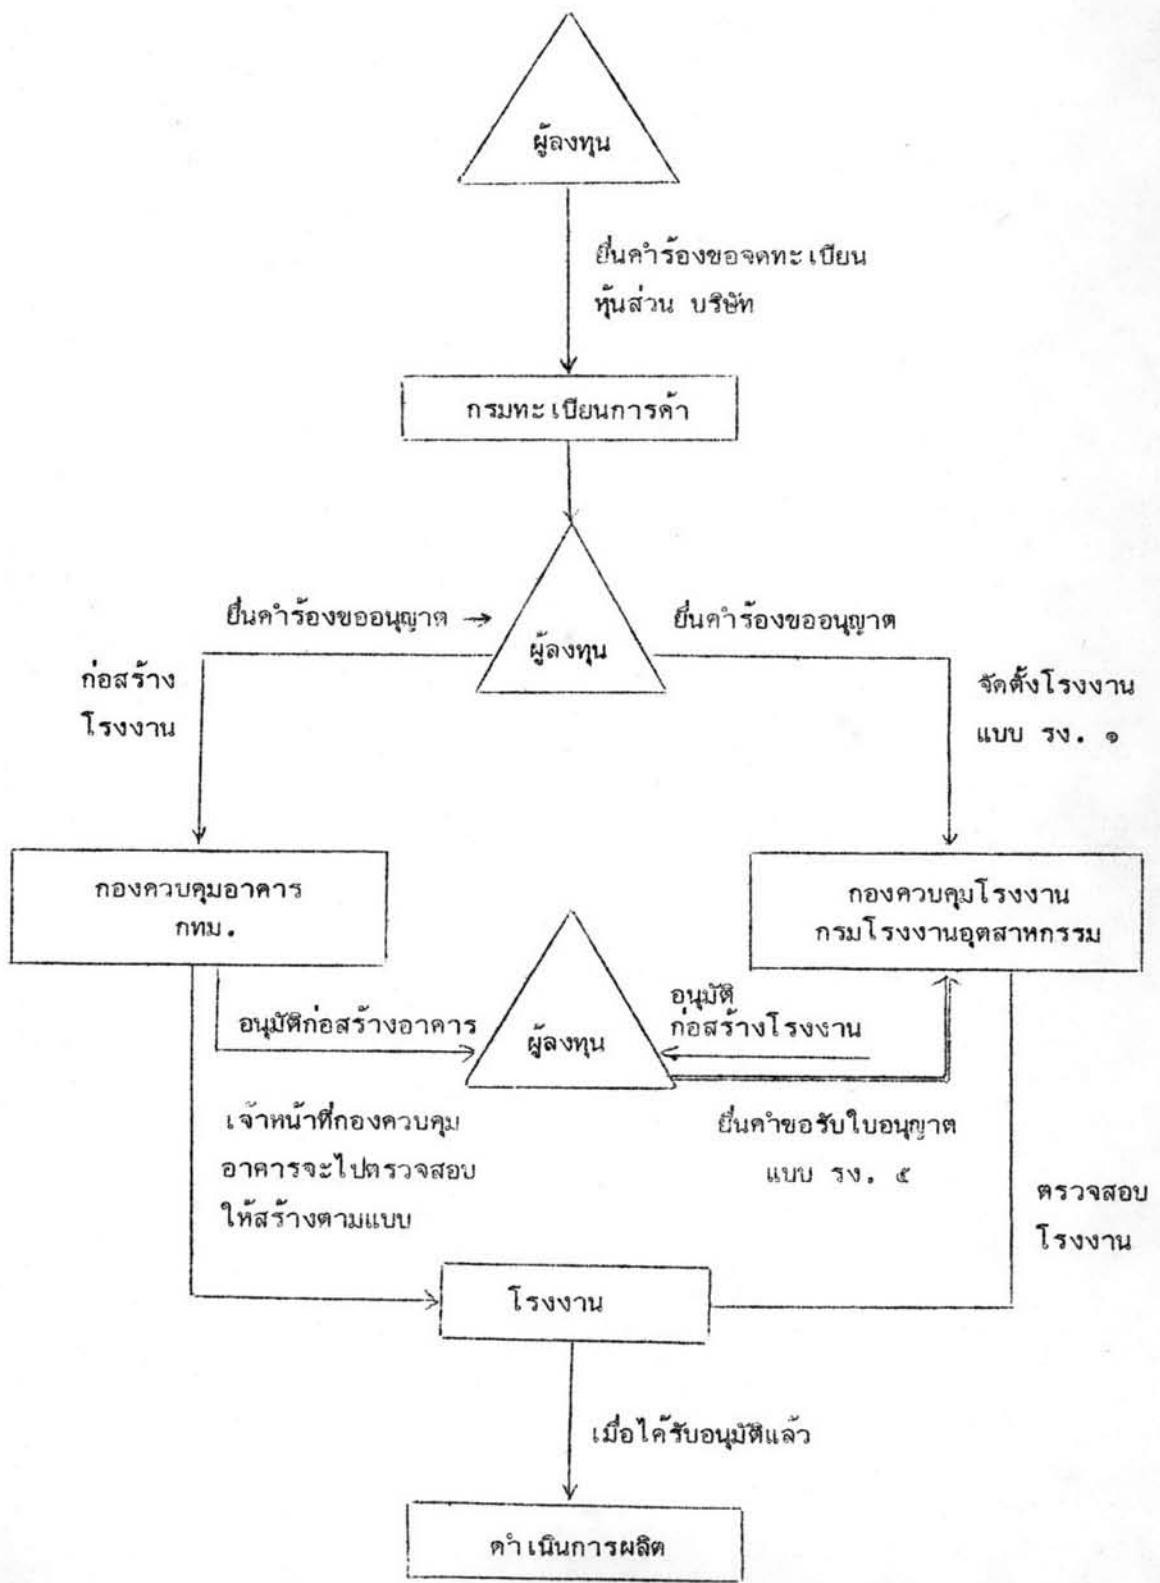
ผู้ลงทุน

ยื่นคำร้องขอจดทะเบียน หุ้นส่วน บริษัท

กรมทะเบียนการค้า

ยื่นคำร้องขออนุญาต →

ผู้ลงทุน

ยื่นคำร้องขออนุญาต

ก่อสร้าง โรงงาน

จัดตั้งโรงงาน แบบ รง. ๑

กองควบคุมอาคาร กทม.

กองควบคุมโรงงาน กรมโรงงานอุตสาหกรรม

อนุมัติก่อสร้างอาคาร

ผู้ลงทุน

อนุมัติ ก่อสร้างโรงงาน

เจ้าหน้าที่กองควบคุม อาคารจะไปตรวจสอบ ให้สร้างตามแบบ

ยื่นคำขอรับใบอนุญาต แบบ รง. ๕

ตรวจสอบ โรงงาน

โรงงาน

เมื่อได้รับอนุมัติแล้ว

ดำเนินการผลิต